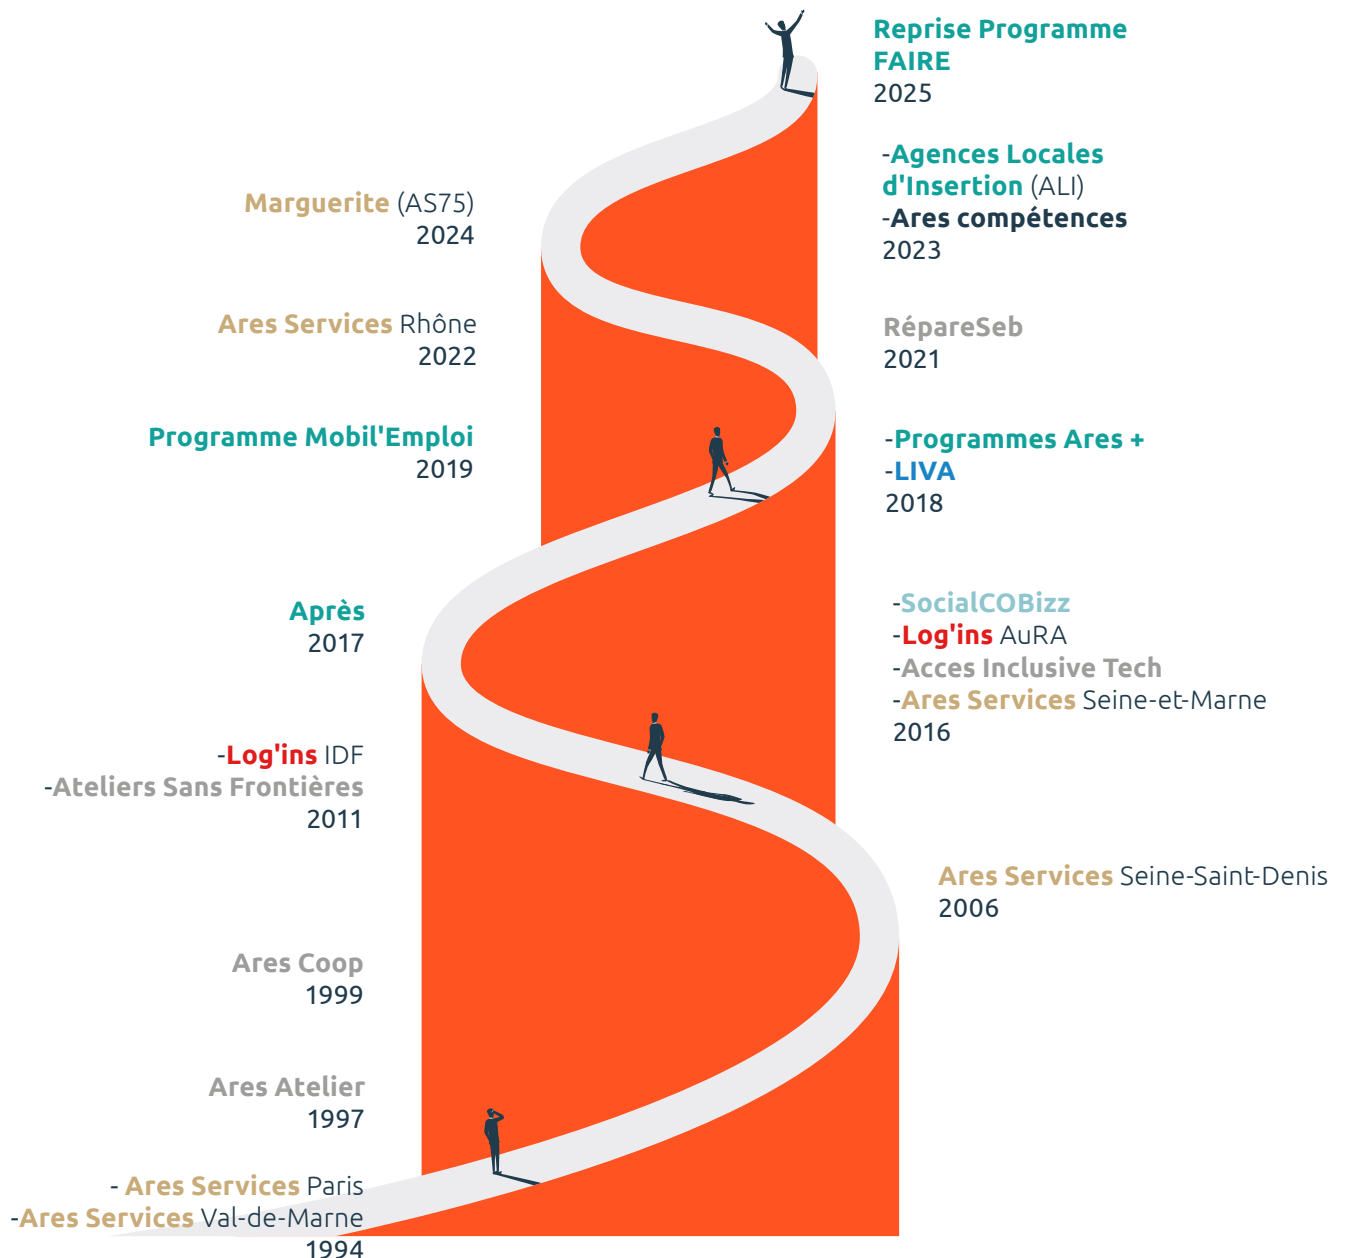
Reprise Programme FAIRE
2025

Marguerite (AS75)
2024

-Agences Locales d'Insertion (ALI)
-Ares compétences
2023

Ares Services Rhône
2022

RépareSeb
2021

Programme Mobil'Emploi
2019

-Programmes Ares +
-LIVA
2018

Après
2017

-SocialCOBizz
-Log'ins AuRA
-Acces Inclusive Tech
-Ares Services Seine-et-Marne
2016

-Log'ins IDF
-Ateliers Sans Frontières
2011

Ares Services Seine-Saint-Denis
2006

Ares Coop
1999

Ares Atelier
1997

- Ares Services Paris
-Ares Services Val-de-Marne
1994